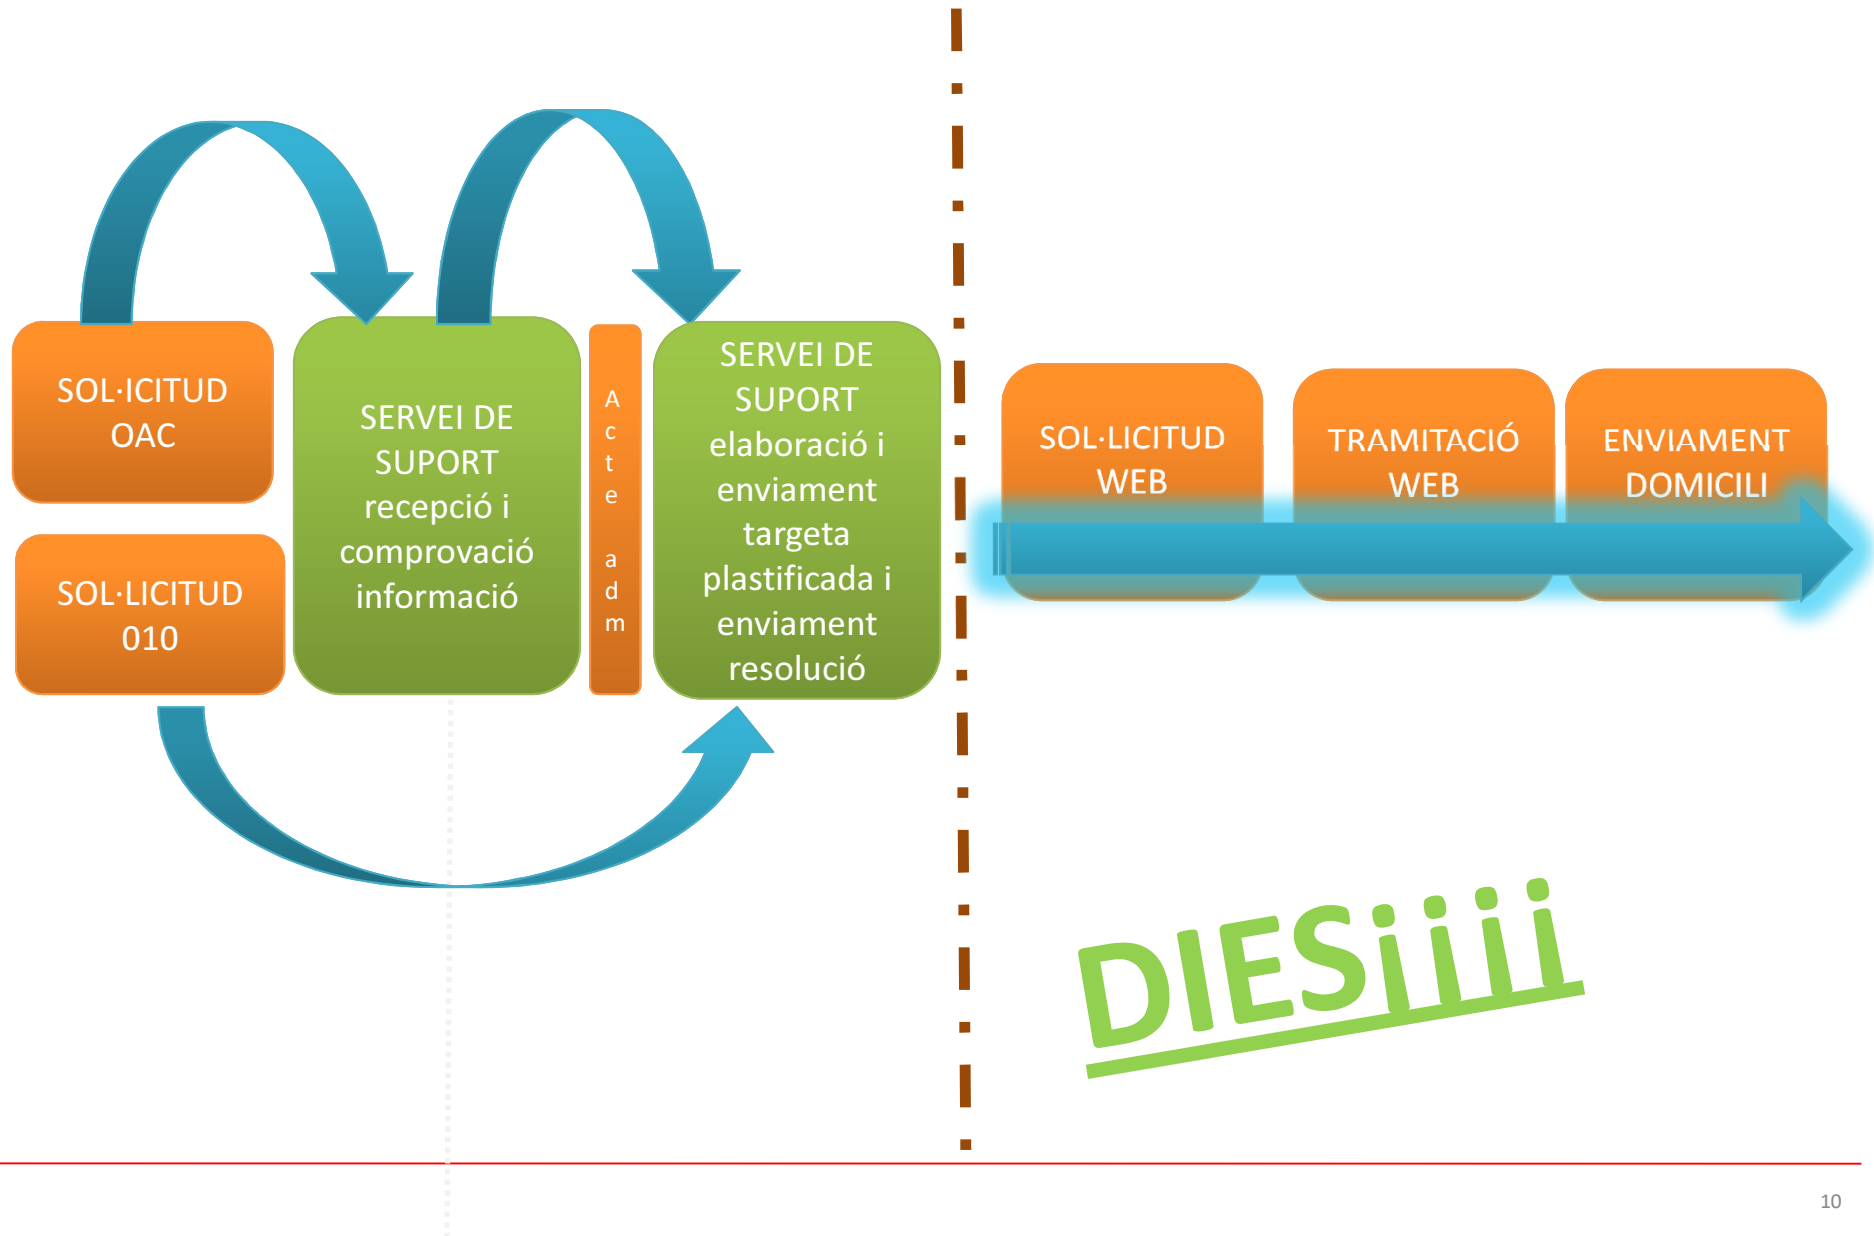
SOL·ICITUD OAC

SOL·LICITUD 010

SERVEI DE SUPORT recepció i comprovació informació

Acte adm

SERVEI DE SUPORT elaboració i enviament targeta plastificada i enviament resolució

SOL·LICITUD WEB

TRAMITACIÓ WEB

ENVIAMENT DOMICILI

DIESiiii

10